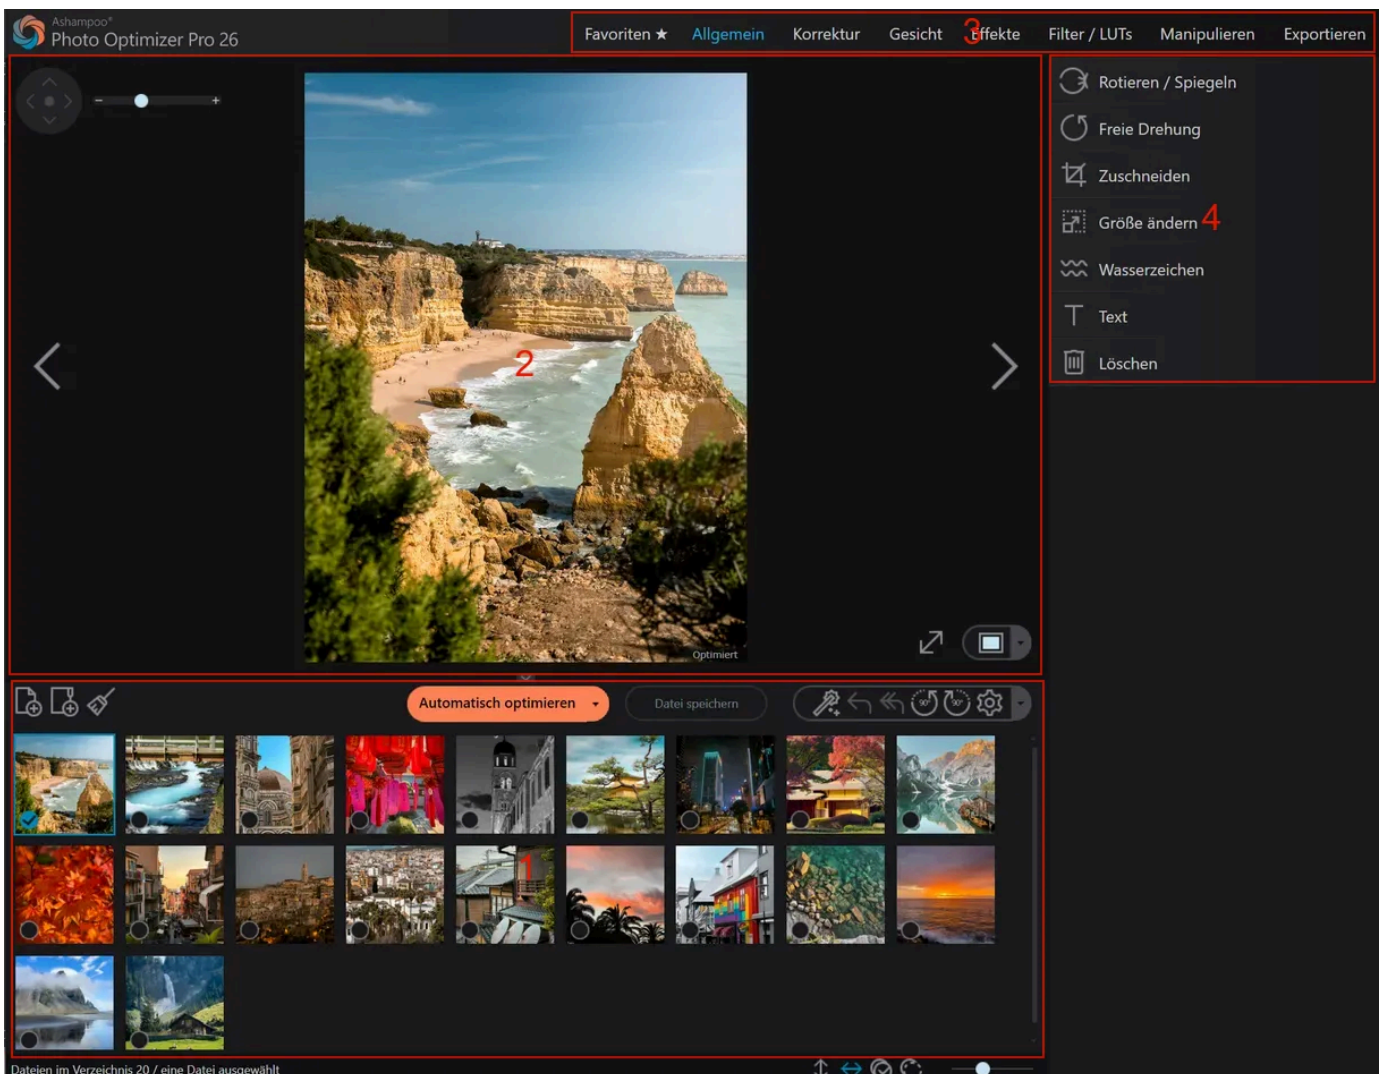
Ashampoo®
Photo Optimizer Pro 26

Favoriten ★ Allgemein Korrektur Gesicht 3 Effekte Filter / LUTs Manipulieren Exportieren

Rotieren / Spiegeln
Freie Drehung
Zuschneiden
Größe ändern 4
Wasserzeichen
Text
Löschen

2

Optimiert

Automatisch optimieren

Datei speichern

1

Dateien im Verzeichnis 20 / eine Datei ausgewählt